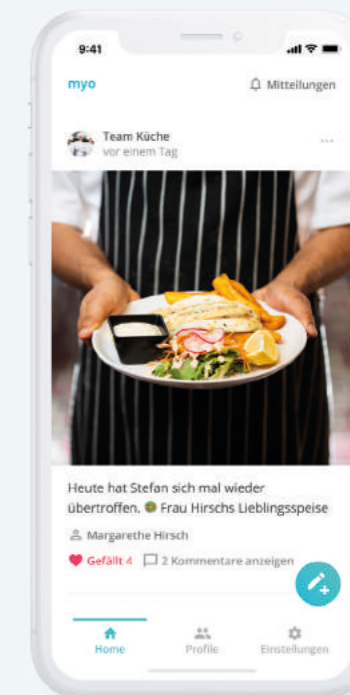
9:41

myo

Mitteilungen

Team Küche
vor einem Tag

...

Heute hat Stefan sich mal wieder übertroffen. Frau Hirschs Lieblingsspeise

Margarethe Hirsch

Gefällt 4

2 Kommentare anzeigen

Home

Profile

Einstellungen